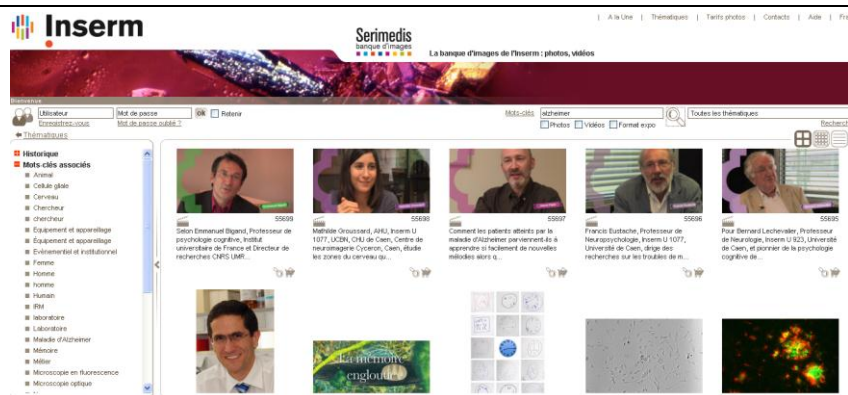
Inserm

Serimedis
banque d'images

La banque d'images de l'Inserm : photos, vidéos

| A la Une | Thématiques | Tarifs photos | Contacts | Aide | Fra

Bienvenue

Utilisateur
Enregistrez-vous
Mot de passe
Mot de passe oublié ?
ok
Retenir

Mots-clés
alzheimer
Photos
Vidéos
Format expo

Toutes les thématiques
Recherch

Thématiques

Historique
Mots-clés associés
Animal
Cellule gliale
Cerveau
Chercheur
chercheur
Equipement et appareillage
Equipement et appareillage
Evénementiel et institutionnel
Femme
Homme
homme
Humain
IRM
laboratoire
Laboratoire
Maladie d'Alzheimer
Mémoire
Métier
Microscopie en fluorescence
Microscopie optique

55699
Selon Emmanuel Bigand, Professeur de psychologie cognitive, Institut universitaire de France et Directeur de recherches CNRS UMR...

55698
Mathilde Groussard, AHU, Inserm U 1077, UCBN, CHU de Caen, Centre de neuroimagerie Cyceron, Caen, étudie les zones du cerveau qu...

55697
Comment les patients atteints par la maladie d'Alzheimer parviennent-ils à apprendre si facilement de nouvelles mélodies alors q...

55696
Francis Eustache, Professeur de Neuropsychologie, Inserm U 1077, Université de Caen, dirige des recherches sur les troubles de m...

55695
Pour Bernard Lechevalier, Professeur de Neurologie, Inserm U 923, Université de Caen, et pionnier de la psychologie cognitive de...

La mémoire engloutie